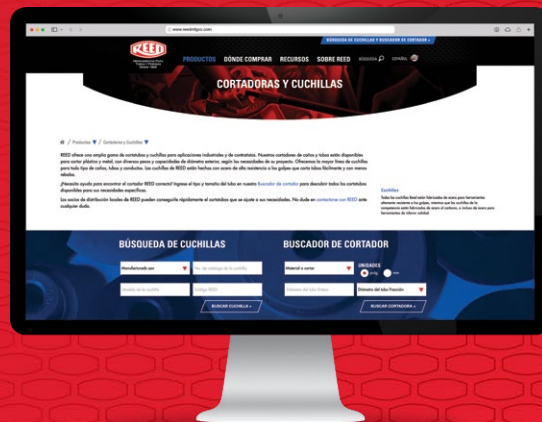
www.reedmfgco.com

BÚSQUEDA DE CUCHILLAS Y BUSCADOR DE CORTADOR »

REED

PRODUCTOS DÓNDE COMPRAR RECURSOS SOBRE REED BÚSQUEDA ESPAÑOL

CORTADORAS Y CUCHILLAS

Productos / Cortadoras y Cuchillas

REED ofrece una amplia gama de cortadores y cuchillas para aplicaciones industriales y de contratistas. Nuestros cortadores de caños y tubos están disponibles para cortar plástico y metal, con diversos pasos y capacidades de diámetro exterior, según las necesidades de su proyecto. Ofrecemos la mayor línea de cuchillas para todo tipo de caños, tubos y conductos. Las cuchillas de REED están hechas con acero de alta resistencia a los golpes que corta tubos fácilmente y con menos rebabas.

¿Necesita ayuda para encontrar el cortador REED correcto? Ingrese el tipo y tamaño del tubo en nuestro Buscador de cortador para descubrir todos los cortadores disponibles para sus necesidades específicas.

Los socios de distribución locales de REED pueden conseguirle rápidamente el cortador que se ajuste a sus necesidades. No dude en contactarse con REED ante cualquier duda.

Cuchillas
Todas las cuchillas Reed están fabricadas de acero para herramientas altamente resistente a los golpes, mientras que las cuchillas de la competencia están fabricadas de acero al carbono, o incluso de acero para herramientas de inferior calidad.

BÚSQUEDA DE CUCHILLAS

Manufacturado por
No. de catálogo de la cuchilla
Modelo de la cuchilla
Código REED
BUSCAR CUCHILLA »

BUSCADOR DE CORTADOR

Material a cortar
UNIDADES
pulg
mm
Diámetro del tubo Exterior
Diámetro del tubo Fracción
BUSCAR CORTADORA »